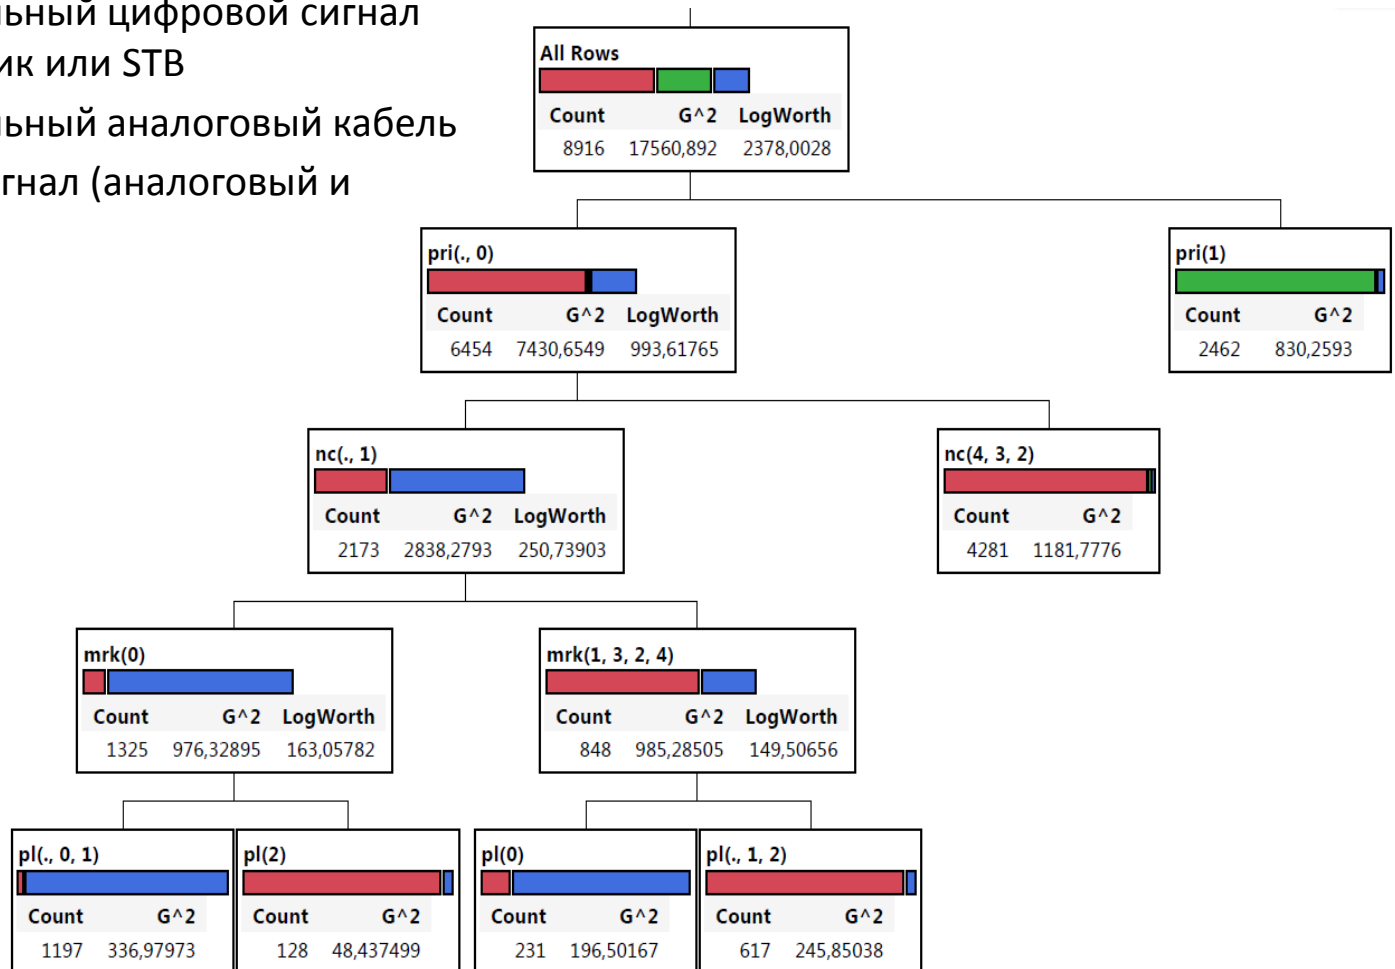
ьный цифровой сигнал
ик или STB
ьный аналоговый кабель
гнал (аналоговый и

All Rows

| Count | G^2 | LogWorth |
|---|---|---|
| 8916 | 17560,892 | 2378,0028 |

pri(., 0)

| Count | G^2 | LogWorth |
|---|---|---|
| 6454 | 7430,6549 | 993,61765 |

pri(1)

| Count | G^2 |
|---|---|
| 2462 | 830,2593 |

nc(., 1)

| Count | G^2 | LogWorth |
|---|---|---|
| 2173 | 2838,2793 | 250,73903 |

nc(4, 3, 2)

| Count | G^2 |
|---|---|
| 4281 | 1181,7776 |

mrk(0)

| Count | G^2 | LogWorth |
|---|---|---|
| 1325 | 976,32895 | 163,05782 |

mrk(1, 3, 2, 4)

| Count | G^2 | LogWorth |
|---|---|---|
| 848 | 985,28505 | 149,50656 |

pl(., 0, 1)

| Count | G^2 |
|---|---|
| 1197 | 336,97973 |

pl(2)

| Count | G^2 |
|---|---|
| 128 | 48,437499 |

pl(0)

| Count | G^2 |
|---|---|
| 231 | 196,50167 |

pl(., 1, 2)

| Count | G^2 |
|---|---|
| 617 | 245,85038 |